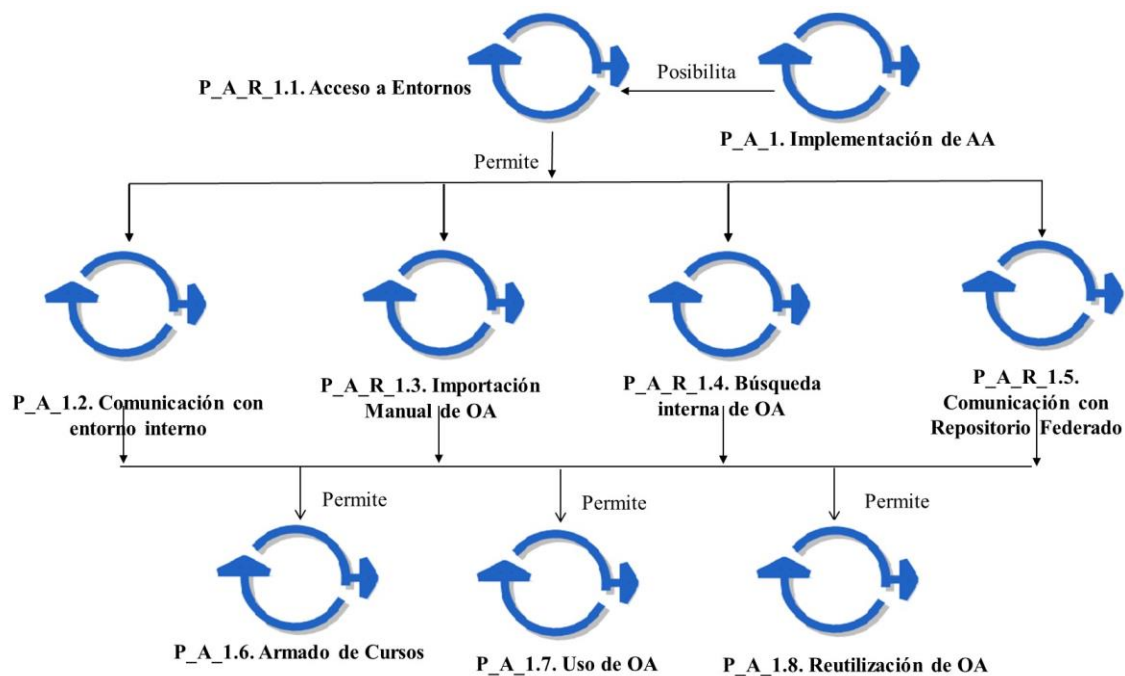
P_A_R_1.1. Acceso a Entornos

Posibilita

P_A_1. Implementación de AA

Permite

P_A_1.2. Comunicación con entorno interno

P_A_R_1.3. Importación Manual de OA

P_A_R_1.4. Búsqueda interna de OA

P_A_R_1.5. Comunicación con Repositorio Federado

Permite

Permite

Permite

P_A_1.6. Armado de Cursos

P_A_1.7. Uso de OA

P_A_1.8. Reutilización de OA